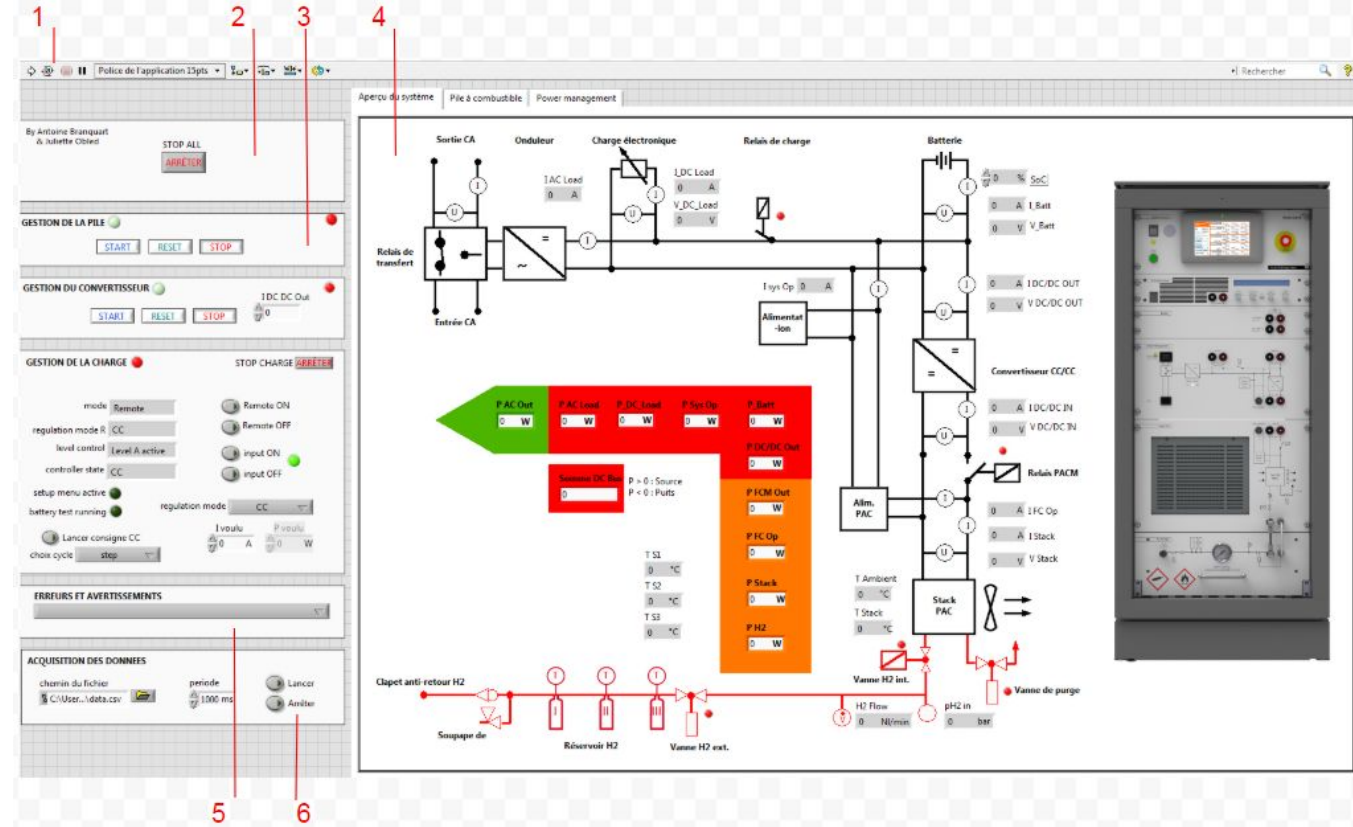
1 2 3 4

Police de l'application 15pts

Rechercher

By Antoine Branquart & Juliette Obled

STOP ALL
ARRÊTER

GESTION DE LA PILE
START RESET STOP

GESTION DU CONVERTISSEUR
I DC DC Out
0
START RESET STOP

GESTION DE LA CHARGE
STOP CHARGE ARRÊTER

mode Remote
Remote ON
regulation mode R CC
Remote OFF
level control Level A active
input ON
controller state CC
input OFF
setup menu active
battery test running
regulation mode CC
Lancer consigne CC
I voulu 0 A
P voulu 0 W
choix cycle step

ERREURS ET AVERTISSEMENTS

ACQUISITION DES DONNEES
chemin du fichier
C:\User...\data.csv
periode
1000 ms
Lancer
Arrêter

Aperçu du système | Pile à combustible | Power management

Sortie CA
Onduleur
Charge électronique
Relais de charge
Batterie
I AC Load 0 A
I_DC Load 0 A
V_DC_Load 0 V
0 % SoC
0 A I_Batt
0 V V_Batt
Relais de transfert
Entrée CA
I sys Op 0 A
Alimentat-ion
0 A I DC/DC OUT
0 V V DC/DC OUT
Convertisseur CC/CC
P AC Out 0 W
P AC Load 0 W
P DC Load 0 W
P Sys Op 0 W
P Batt 0 W
P DC/DC Out 0 W
Somme DC Bus 0
P > 0 : Source
P < 0 : Puits
P FCM Out 0 W
P FC Op 0 W
P Stack 0 W
P H2 0 W
0 A I DC/DC IN
0 V V DC/DC IN
Relais PACM
Alim. PAC
0 A I FC Op
0 A I Stack
0 V V Stack
T S1 0 °C
T S2 0 °C
T S3 0 °C
T Ambient 0 °C
T Stack 0 °C
Stack PAC
Vanne H2 int.
Vanne de purge
Clapet anti-retour H2
Soupape de
Réservoir H2
Vanne H2 ext.
H2 Flow 0 Nl/min
pH2 in 0 bar

5 6